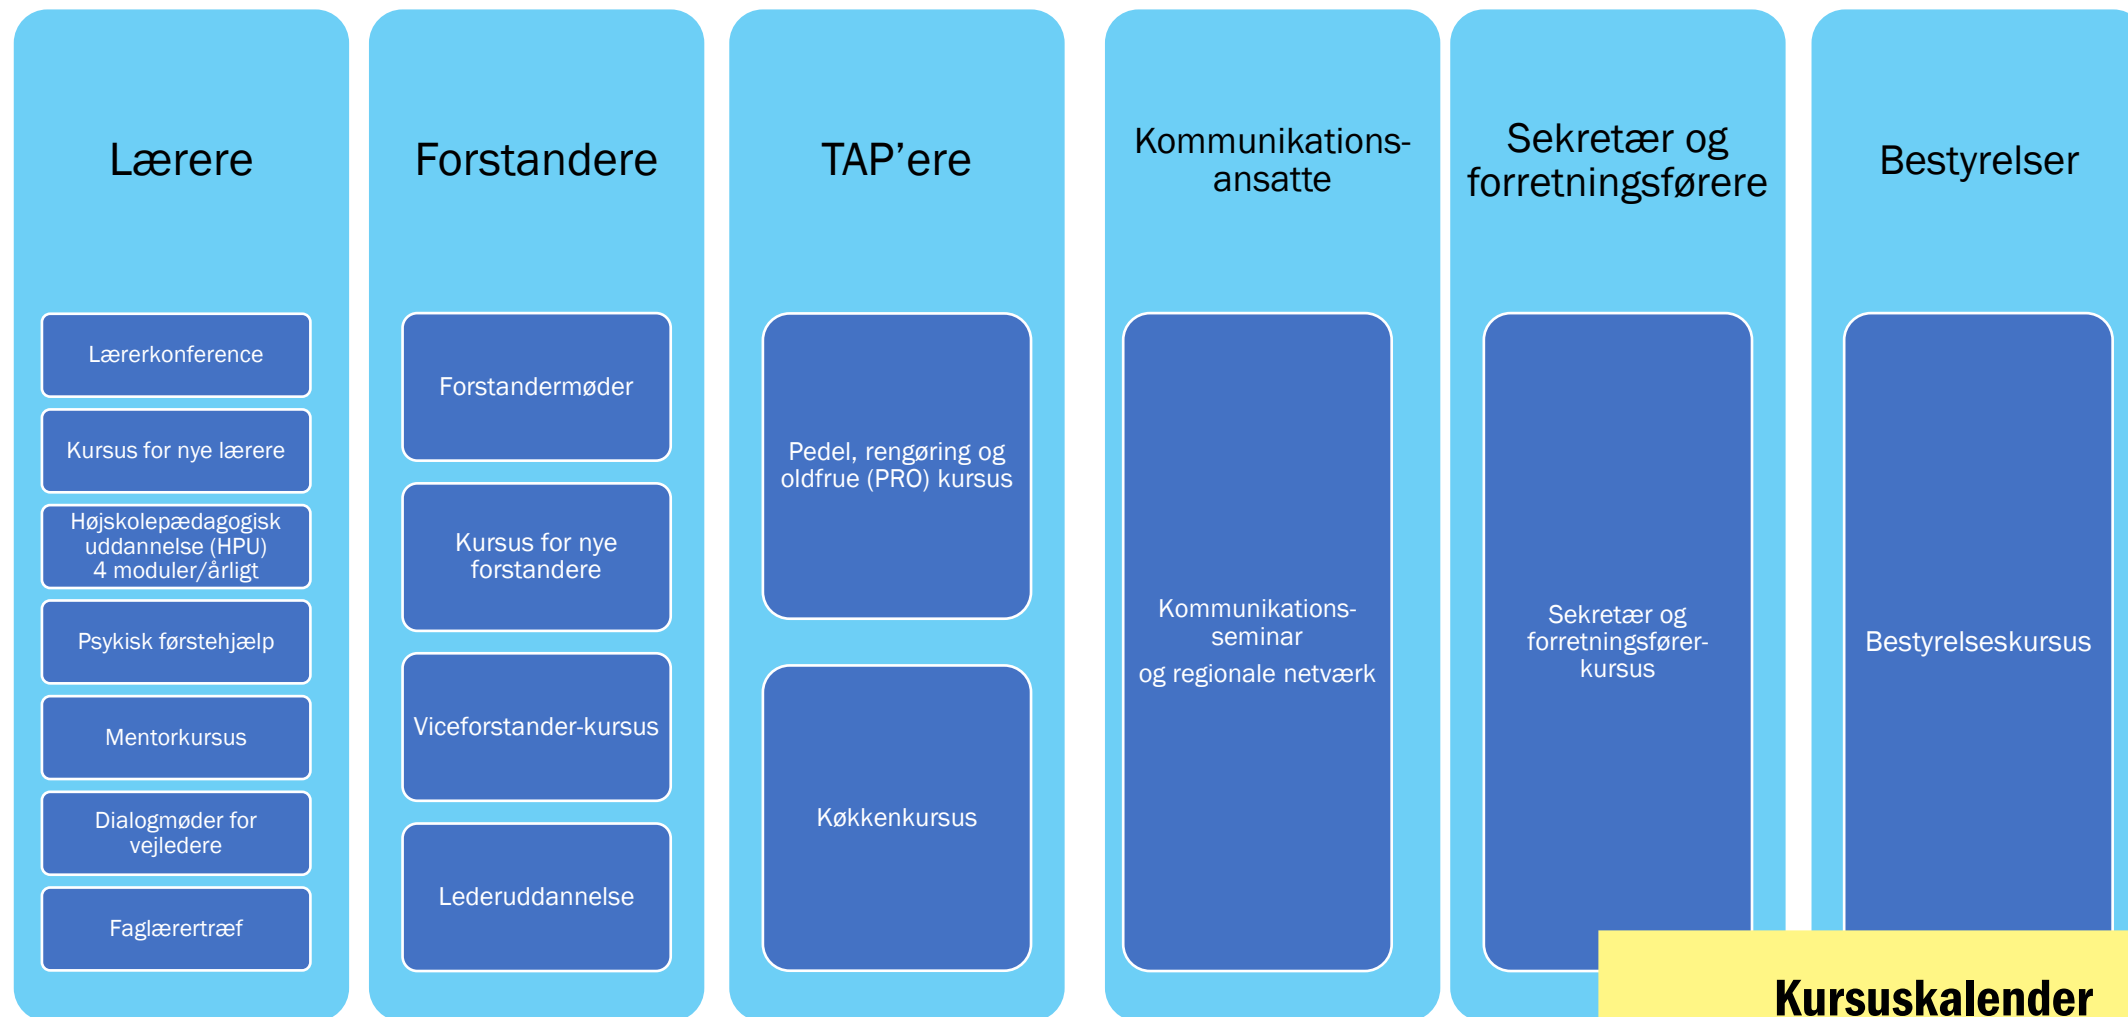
Lærere

Lærerkonference

Kursus for nye lærere

Højskolepædagogisk uddannelse (HPU) 4 moduler/årligt

Psykisk førstehjælp

Mentorkursus

Dialogmøder for vejledere

Faglærertræf

Forstandere

Forstandermøder

Kursus for nye forstandere

Viceforstander-kursus

Lederuddannelse

TAP'ere

Pedel, rengøring og oldfrue (PRO) kursus

Køkkenkursus

Kommunikations-ansatte

Kommunikations-seminar

og regionale netværk

Sekretær og forretningsførere

Sekretær og forretningsfører-kursus

Bestyrelser

Bestyrelseskursus

Kursuskalender